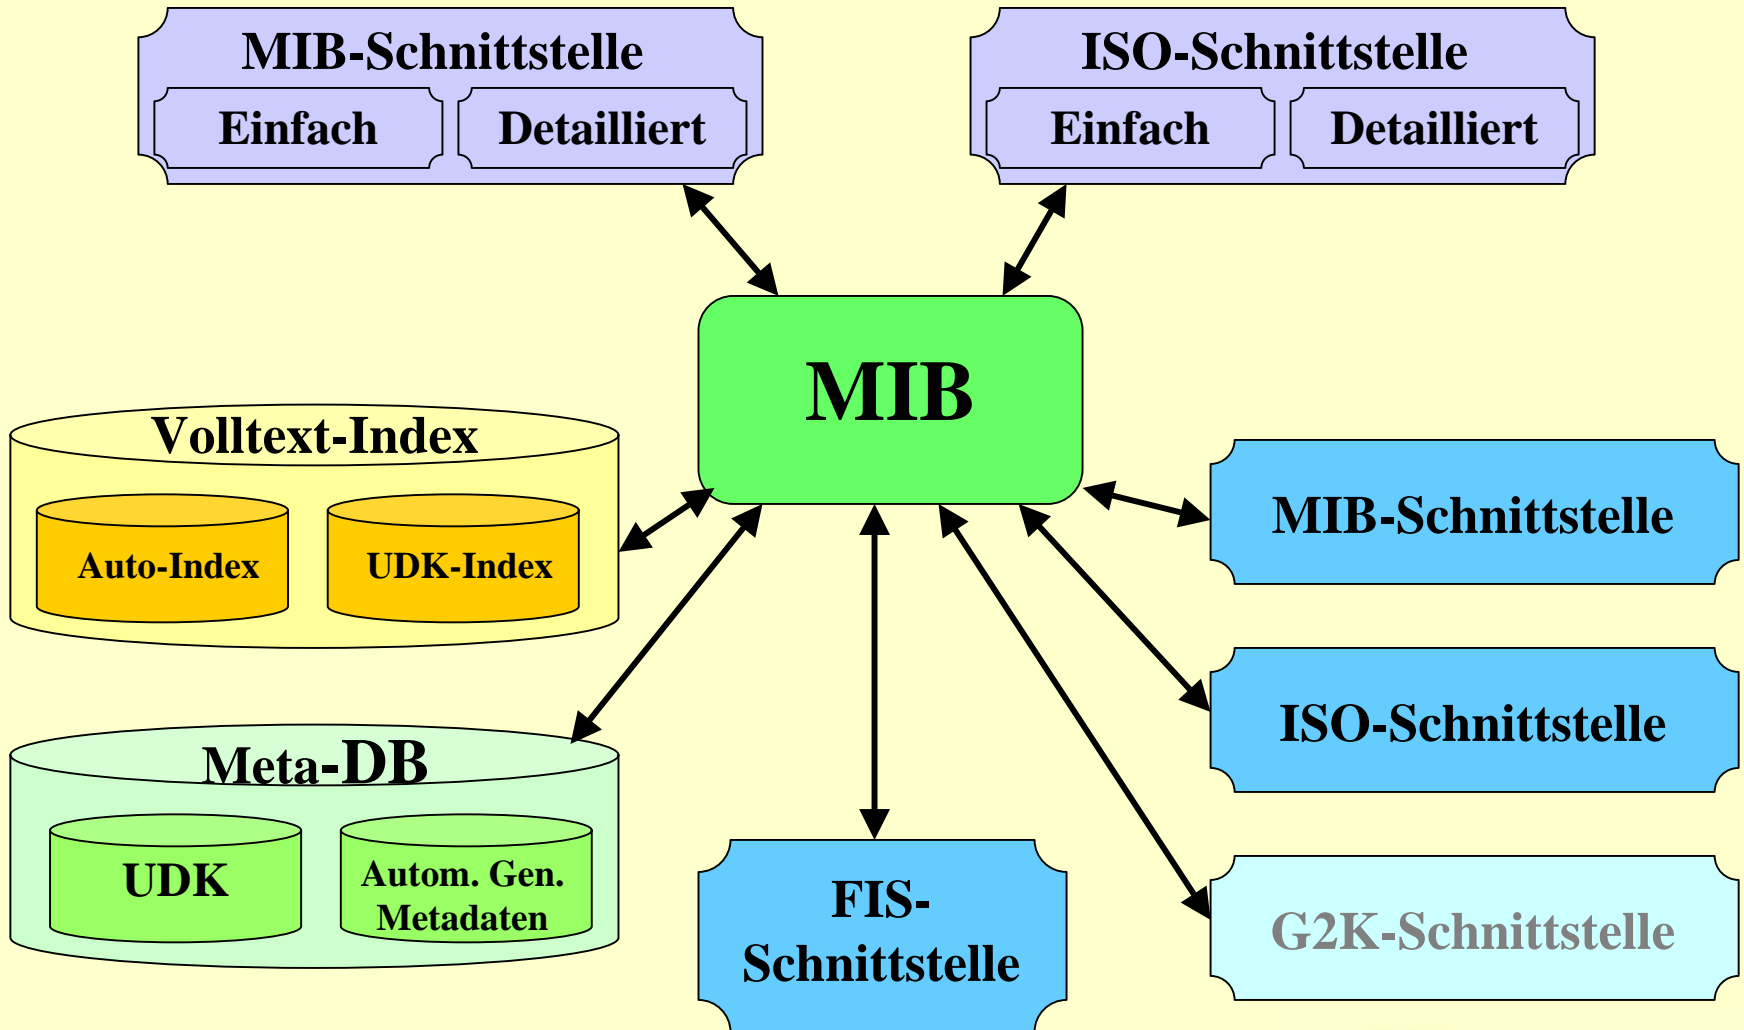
MIB-Schnittstelle

Einfach

Detailliert

ISO-Schnittstelle

Einfach

Detailliert

MIB

Volltext-Index

Auto-Index

UDK-Index

MIB-Schnittstelle

ISO-Schnittstelle

Meta-DB

UDK

Autom. Gen. Metadaten

FIS-Schnittstelle

G2K-Schnittstelle